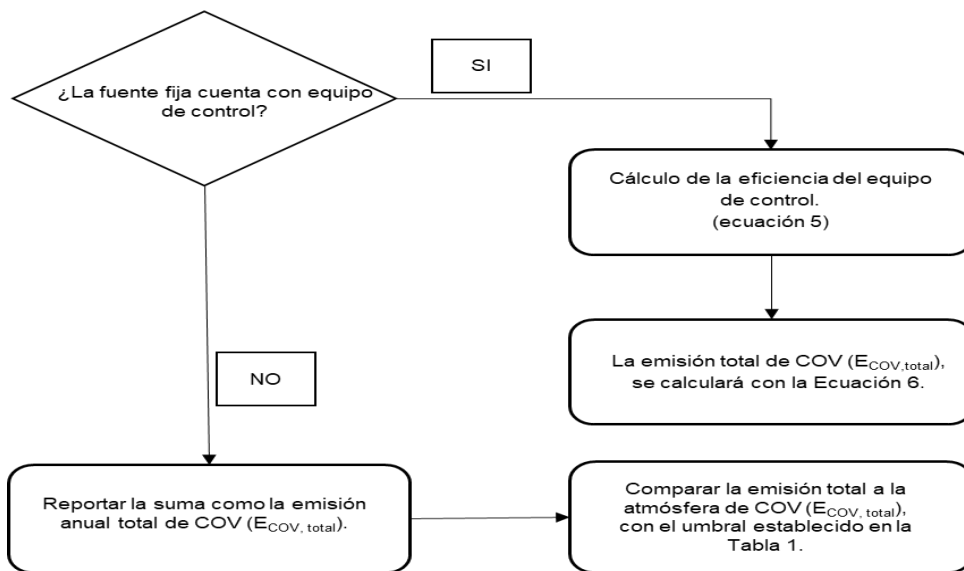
¿La fuente fija cuenta con equipo de control?

SI

Cálculo de la eficiencia del equipo de control. (ecuación 5)

La emisión total de COV ($E_{COV,total}$), se calculará con la Ecuación 6.

NO

Reportar la suma como la emisión anual total de COV ($E_{COV,\ total}$).

Comparar la emisión total a la atmósfera de COV ($E_{COV,\ total}$), con el umbral establecido en la Tabla 1.